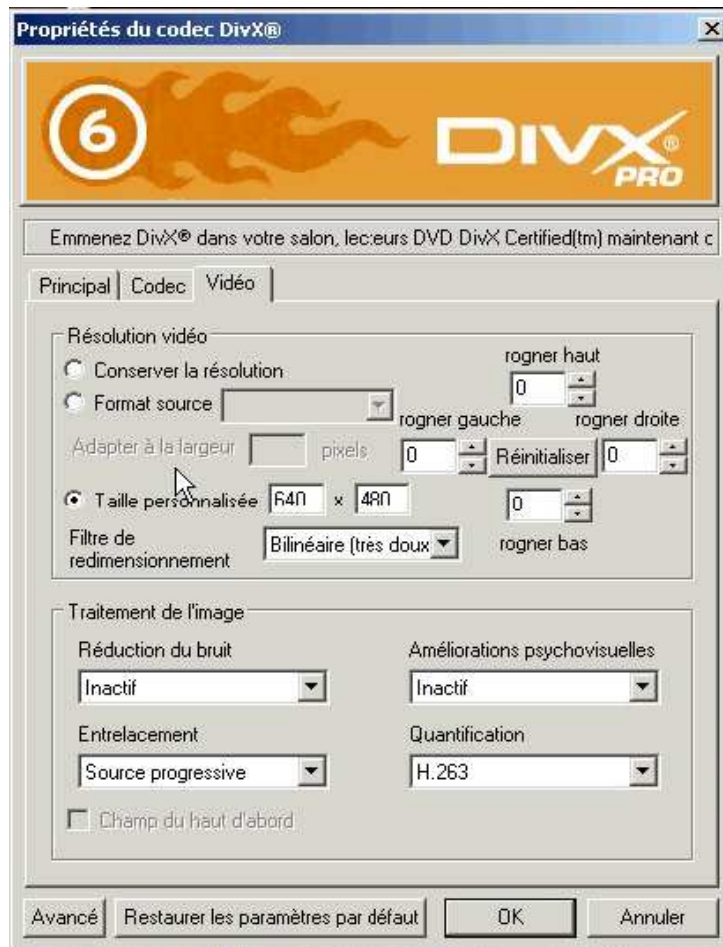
Propriétés du codec DivX®

6

DIVX® PRO

Emmenez DivX® dans votre salon, lec:eurs DVD DivX Certified(tm) maintenant c

Principal | Codec | Vidéo

Résolution vidéo

Conserver la résolution

Format source

Adapter à la largeur pixels

Taille personnalisée 640 x 480

Filtre de redimensionnement Bilinéaire (très doux

rogner haut 0

rogner gauche rogner droite

0 Réinitialiser 0

0

rogner bas

Traitement de l'image

Réduction du bruit

Inactif

Entrelacement

Source progressive

Champ du haut d'abord

Améliorations psychovisuelles

Inactif

Quantification

H.263

Avancé | Restaurer les paramètres par défaut | OK | Annuler